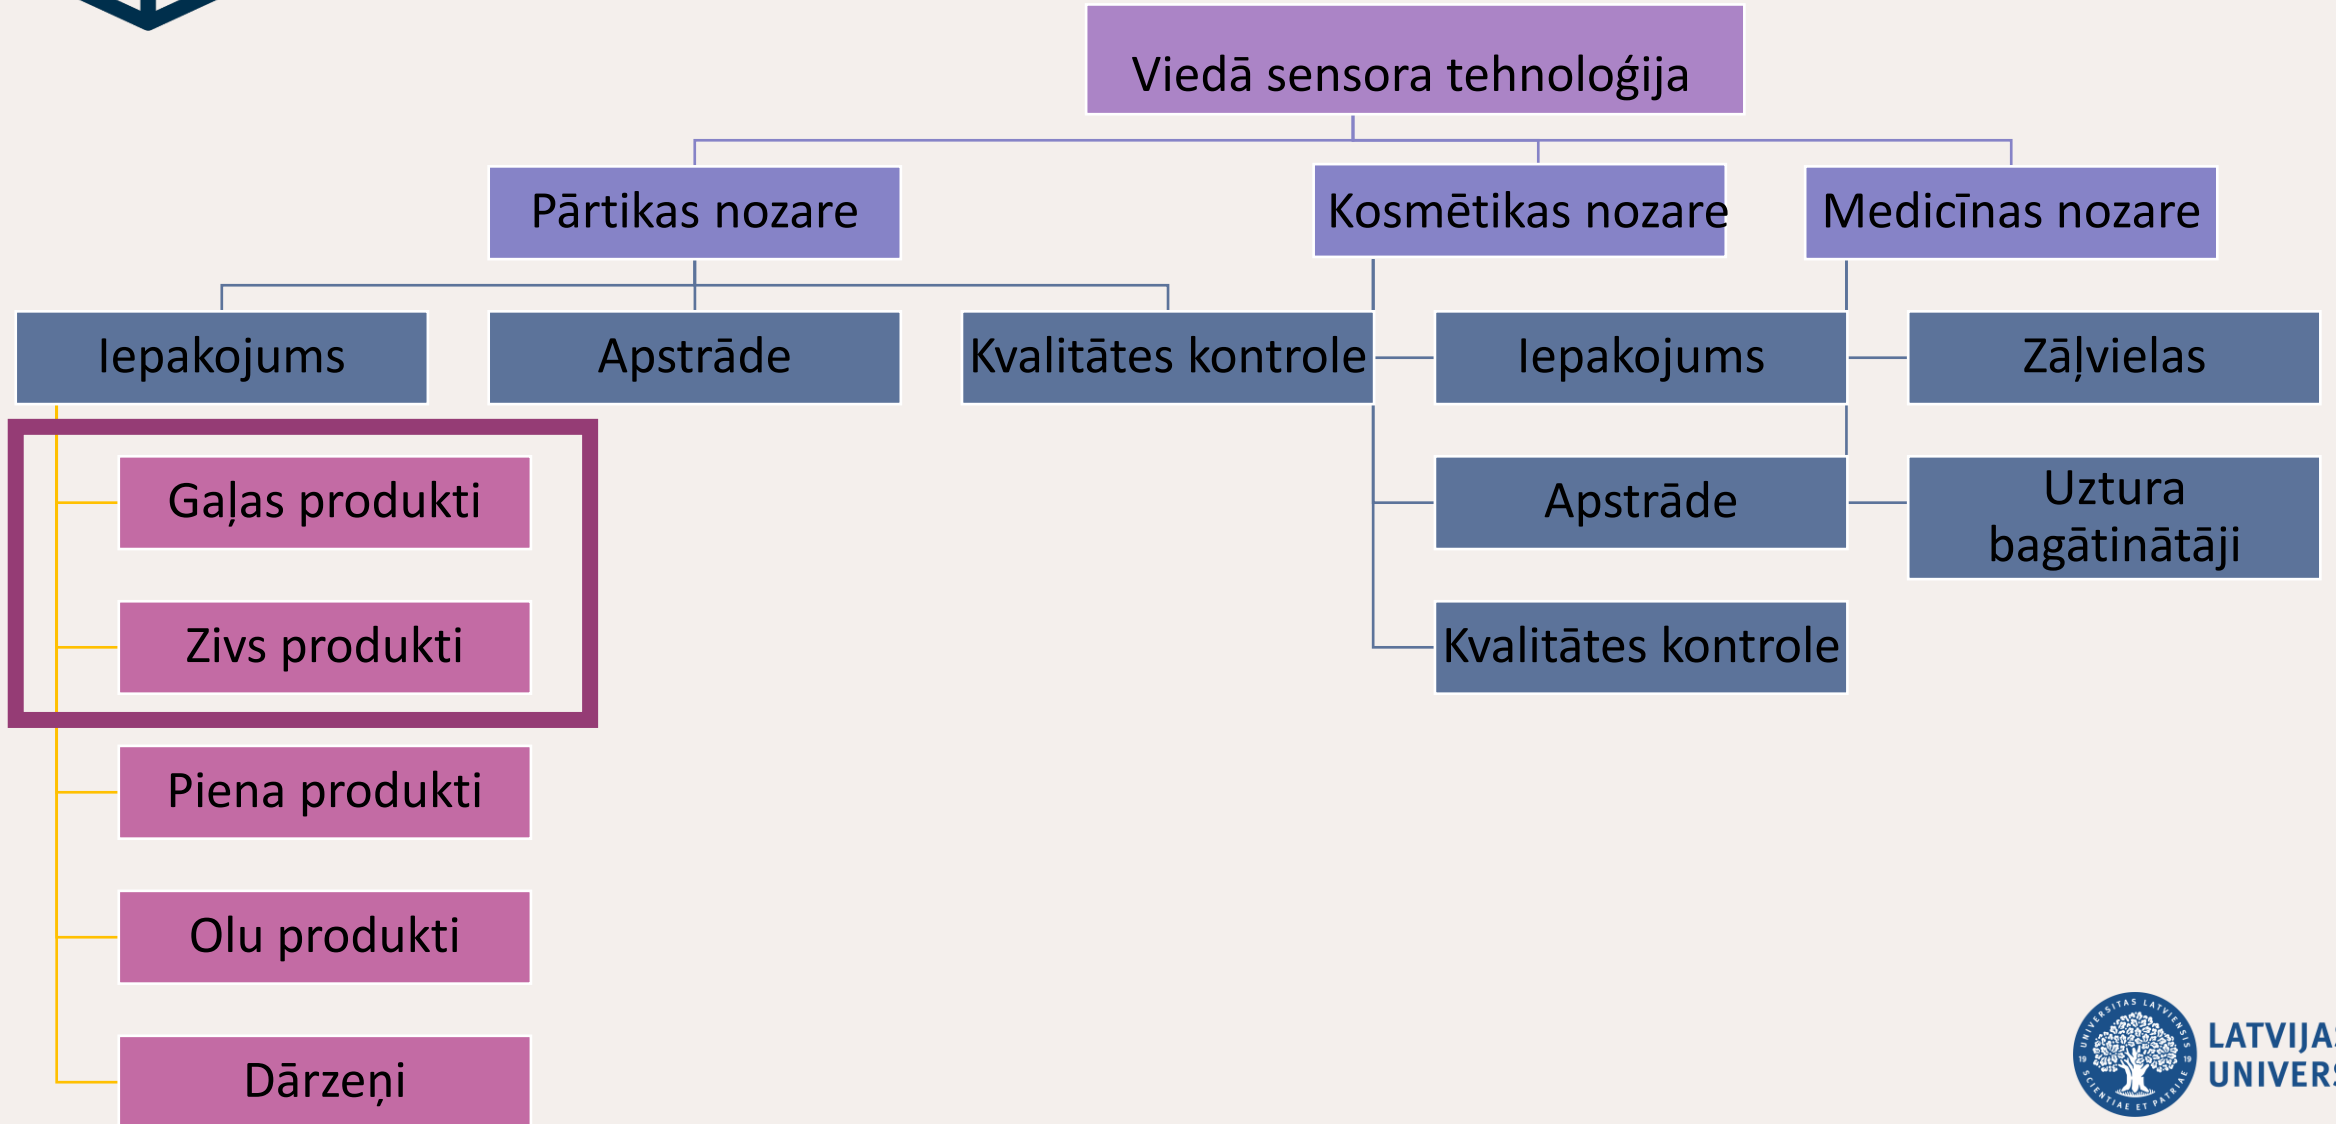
Viedā sensora tehnoloģija

Pārtikas nozare

Kosmētikas nozare

Medicīnas nozare

Iepakojums

Apstrāde

Kvalitātes kontrole

Gaļas produkti

Zivs produkti

Piena produkti

Olu produkti

Dārzeņi

Iepakojums

Apstrāde

Kvalitātes kontrole

Zāļvielas

Uztura bagātinātāji

UNIVERSITAS LATVIENSIS SCIENTIAE ET PATRIAE 1919

LATVIJA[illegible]
UNIVER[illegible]